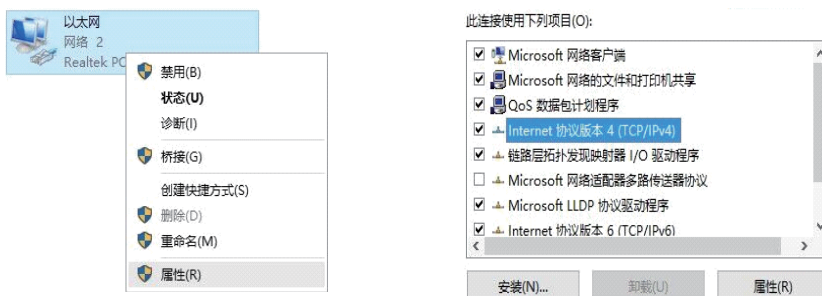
以太网
网络 2
Realtek PC

禁用(B)
状态(U)
诊断(I)
桥接(G)
创建快捷方式(S)
删除(D)
重命名(M)
属性(R)

此连接使用下列项目(O):

Microsoft 网络客户端
Microsoft 网络的文件和打印机共享
QoS 数据包计划程序
Internet 协议版本 4 (TCP/IPv4)
链路层拓扑发现映射器 I/O 驱动程序
Microsoft 网络适配器多路传送器协议
Microsoft LLDP 协议驱动程序
Internet 协议版本 6 (TCP/IPv6)

<
>

安装(N)...
卸载(U)
属性(R)